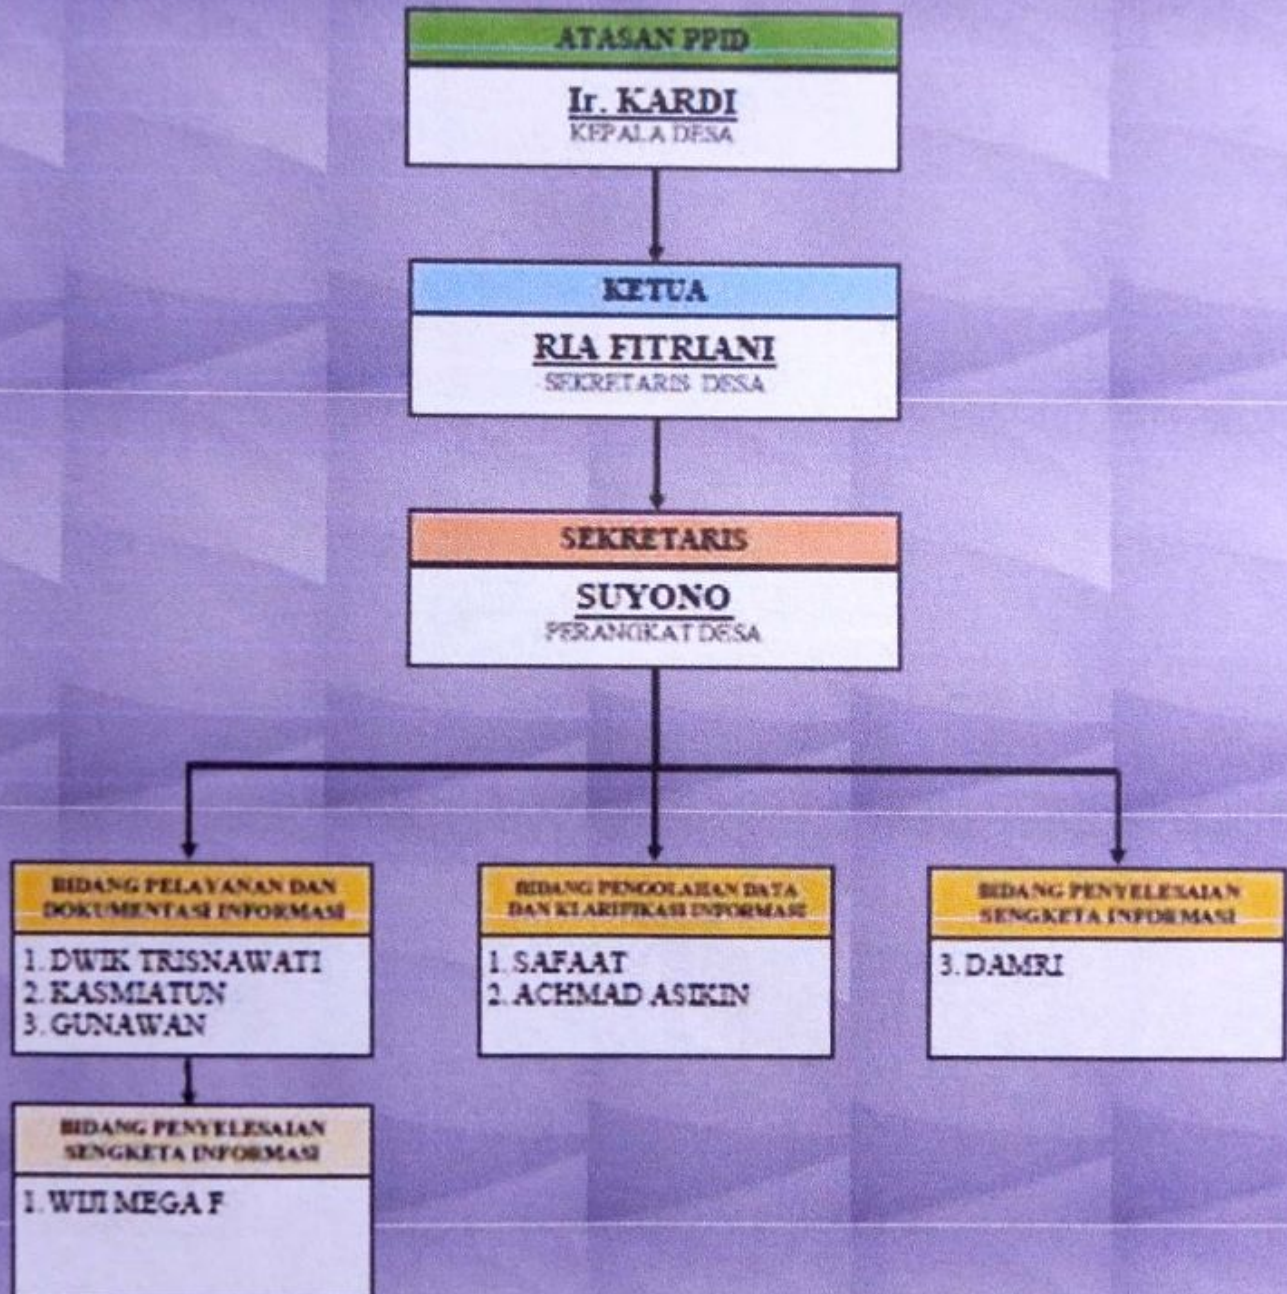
ATASAN PPID

Ir. KARDI
KEPALA DESA

KETUA

RIA FITRIANI
SEKRETARIS DESA

SEKRETARIS

SUYONO
PERANGKAT DESA

BIDANG PELAYANAN DAN DOKUMENTASI INFORMASI

1. DWIK TRISNAWATI
2. KASMIATUN
3. GUNAWAN

BIDANG PENGOLAHAN DATA DAN KLARIFIKASI INFORMASI

1. SAFAAT
2. ACHMAD ASIKIN

BIDANG PENYELESAIAN SENGKETA INFORMASI

3. DAMRI

BIDANG PENYELESAIAN SENGKETA INFORMASI

1. WIJI MEGA F